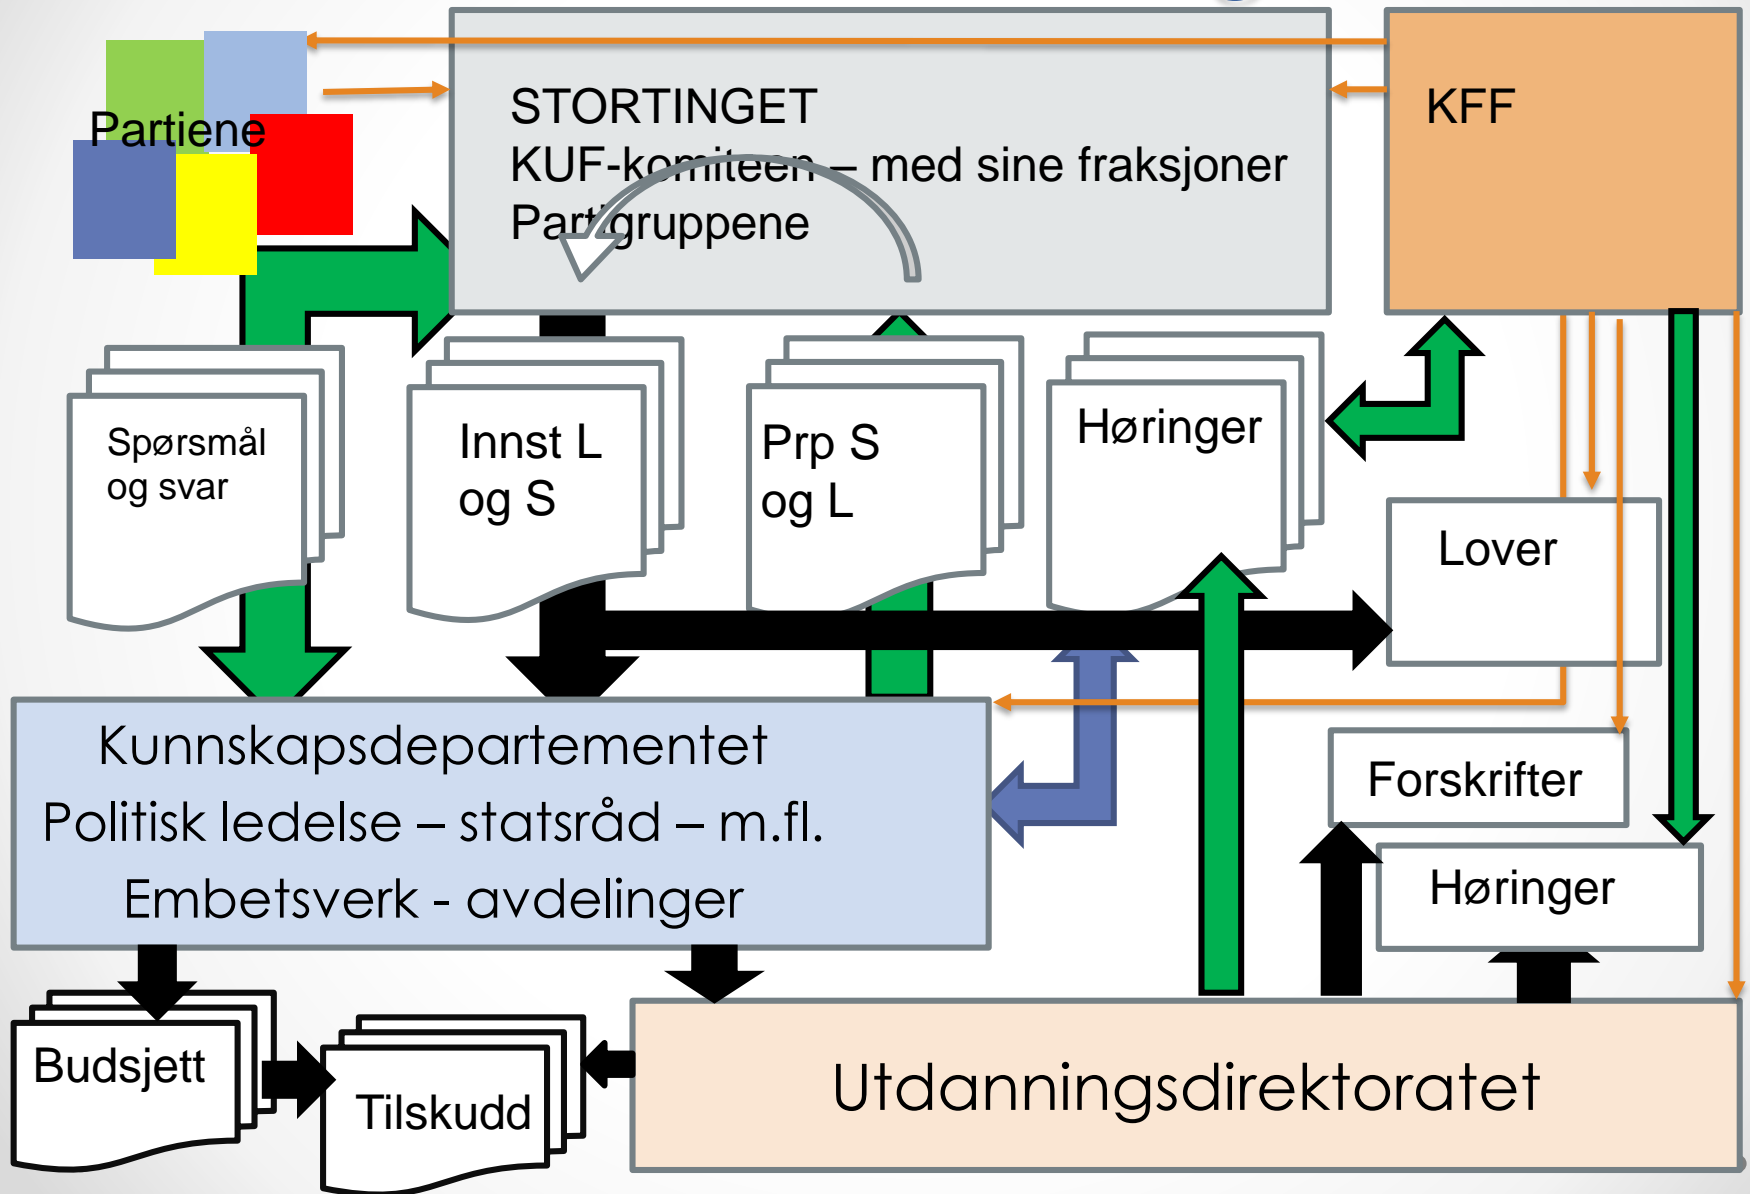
Partiene

STORTINGET
KUF-komiteen – med sine fraksjoner
Partigruppene

KFF

Spørsmål og svar

Innst L og S

Prp S og L

Høringer

Lover

Kunnskapsdepartementet
Politisk ledelse – statsråd – m.fl.
Embetsverk - avdelinger

Forskrifter

Høringer

Budsjett

Tilskudd

Utdanningsdirektoratet